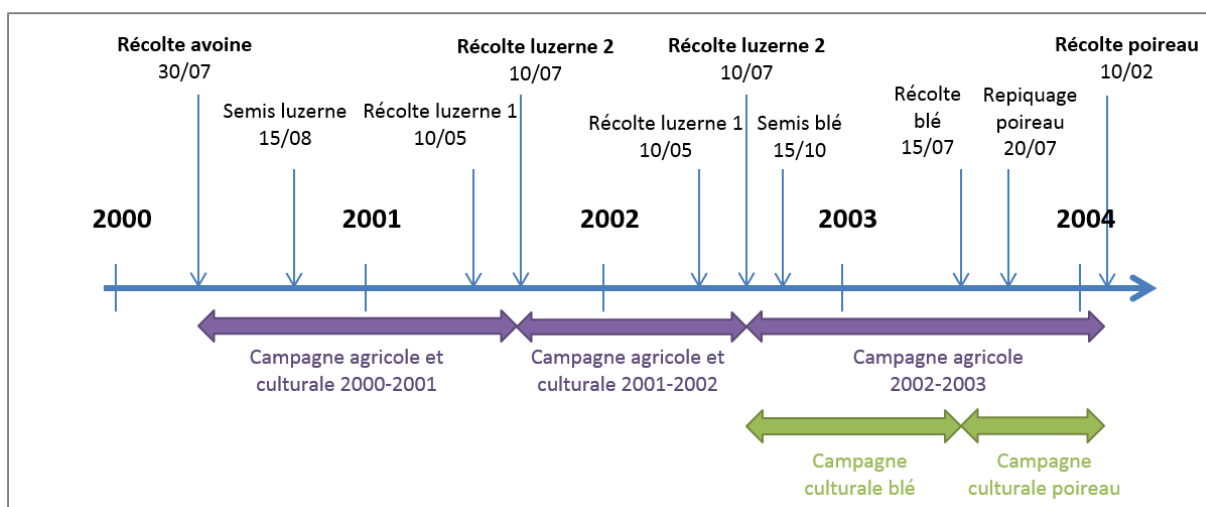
Récolte avoine
30/07

Semis luzerne
15/08

Récolte luzerne 1
10/05

Récolte luzerne 2
10/07

Récolte luzerne 1
10/05

Récolte luzerne 2
10/07

Semis blé
15/10

Récolte blé
15/07

Repiquage poireau
20/07

Récolte poireau
10/02

2000

2001

2002

2003

2004

Campagne agricole et culturale 2000-2001

Campagne agricole et culturale 2001-2002

Campagne agricole 2002-2003

Campagne culturale blé

Campagne culturale poireau